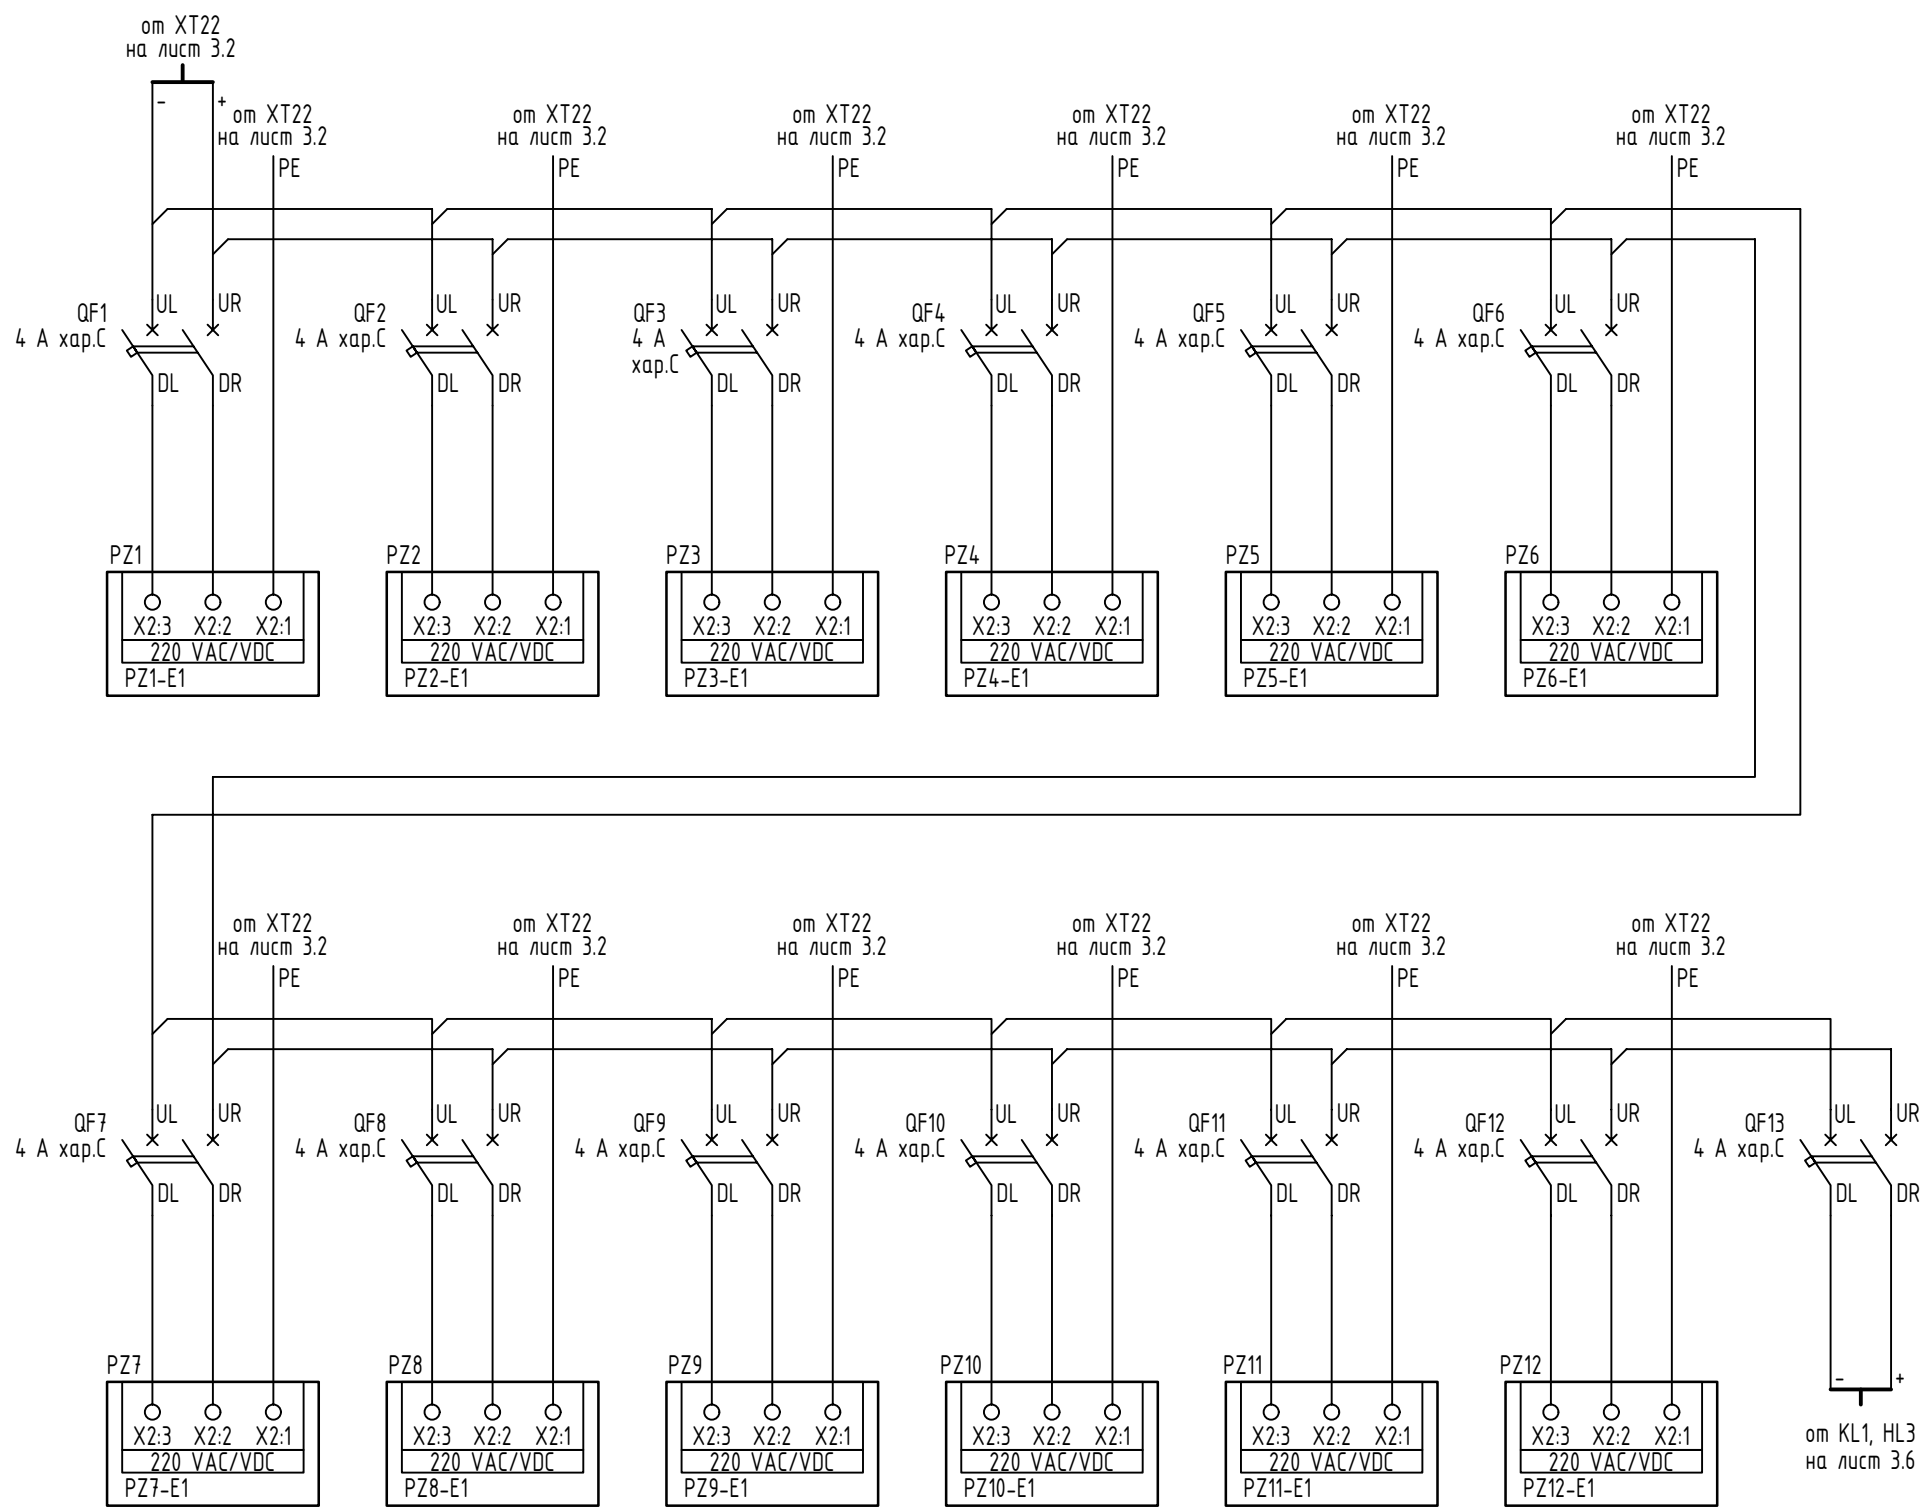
от XT22
на лист 3.2
- +

от XT22
на лист 3.2
PE

от XT22
на лист 3.2
PE

от XT22
на лист 3.2
PE

от XT22
на лист 3.2
PE

от XT22
на лист 3.2
PE

от XT22
на лист 3.2
PE

QF1
4 А хар.С
UL UR
DL DR

QF2
4 А хар.С
UL UR
DL DR

QF3
4 А
хар.С
UL UR
DL DR

QF4
4 А хар.С
UL UR
DL DR

QF5
4 А хар.С
UL UR
DL DR

QF6
4 А хар.С
UL UR
DL DR

PZ1
X2:3 X2:2 X2:1
220 VAC/VDC
PZ1-E1

PZ2
X2:3 X2:2 X2:1
220 VAC/VDC
PZ2-E1

PZ3
X2:3 X2:2 X2:1
220 VAC/VDC
PZ3-E1

PZ4
X2:3 X2:2 X2:1
220 VAC/VDC
PZ4-E1

PZ5
X2:3 X2:2 X2:1
220 VAC/VDC
PZ5-E1

PZ6
X2:3 X2:2 X2:1
220 VAC/VDC
PZ6-E1

от XT22
на лист 3.2
PE

от XT22
на лист 3.2
PE

от XT22
на лист 3.2
PE

от XT22
на лист 3.2
PE

от XT22
на лист 3.2
PE

от XT22
на лист 3.2
PE

QF7
4 А хар.С
UL UR
DL DR

QF8
4 А хар.С
UL UR
DL DR

QF9
4 А хар.С
UL UR
DL DR

QF10
4 А хар.С
UL UR
DL DR

QF11
4 А хар.С
UL UR
DL DR

QF12
4 А хар.С
UL UR
DL DR

QF13
4 А хар.С
UL UR
DL DR

PZ7
X2:3 X2:2 X2:1
220 VAC/VDC
PZ7-E1

PZ8
X2:3 X2:2 X2:1
220 VAC/VDC
PZ8-E1

PZ9
X2:3 X2:2 X2:1
220 VAC/VDC
PZ9-E1

PZ10
X2:3 X2:2 X2:1
220 VAC/VDC
PZ10-E1

PZ11
X2:3 X2:2 X2:1
220 VAC/VDC
PZ11-E1

PZ12
X2:3 X2:2 X2:1
220 VAC/VDC
PZ12-E1

- +
от KL1, HL3
на лист 3.6